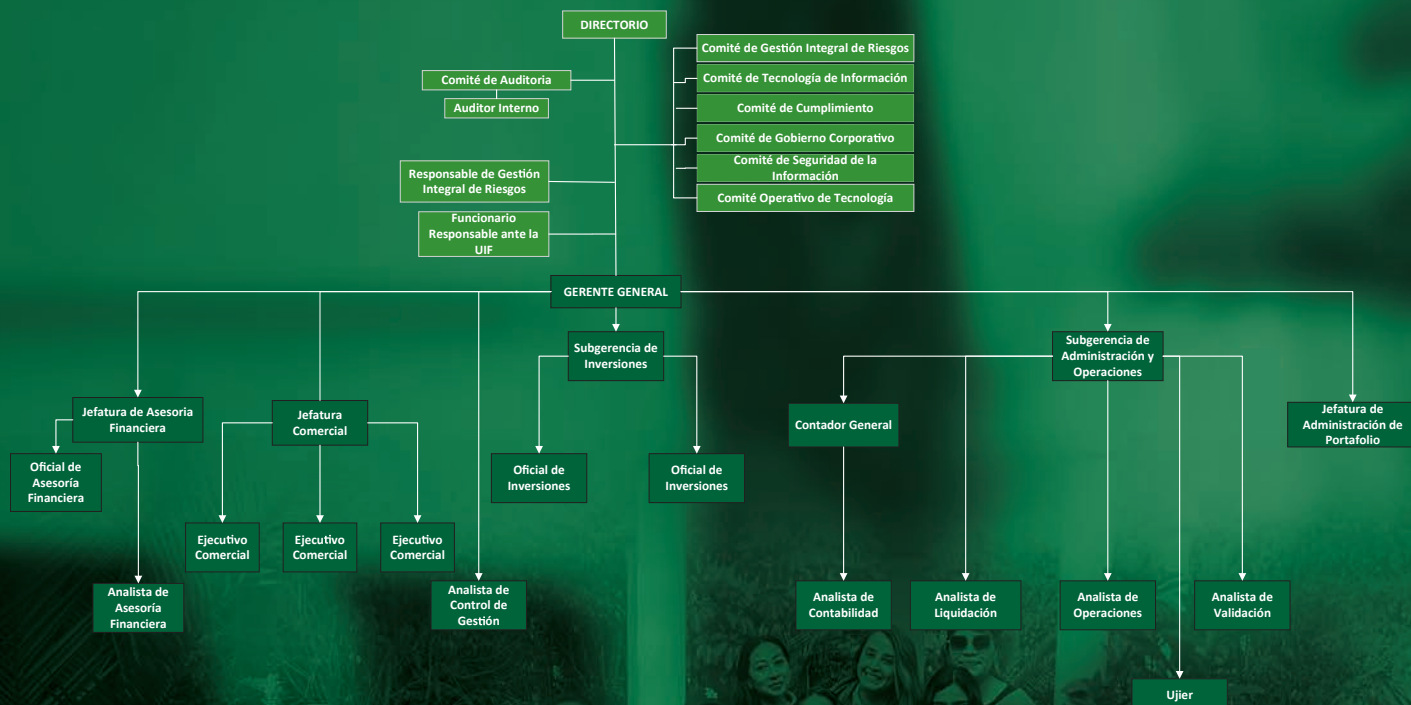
DIRECTORIO

Comité de Auditoria

Auditor Interno

Comité de Gestión Integral de Riesgos

Comité de Tecnología de Información

Comité de Cumplimiento

Comité de Gobierno Corporativo

Comité de Seguridad de la Información

Comité Operativo de Tecnología

Responsable de Gestión Integral de Riesgos

Funcionario Responsable ante la UIF

GERENTE GENERAL

Jefatura de Asesoria Financiera

Oficial de Asesoría Financiera

Analista de Asesoría Financiera

Jefatura Comercial

Ejecutivo Comercial

Ejecutivo Comercial

Ejecutivo Comercial

Analista de Control de Gestión

Subgerencia de Inversiones

Oficial de Inversiones

Oficial de Inversiones

Subgerencia de Administración y Operaciones

Contador General

Analista de Contabilidad

Analista de Liquidación

Analista de Operaciones

Analista de Validación

Ujier

Jefatura de Administración de Portafolio